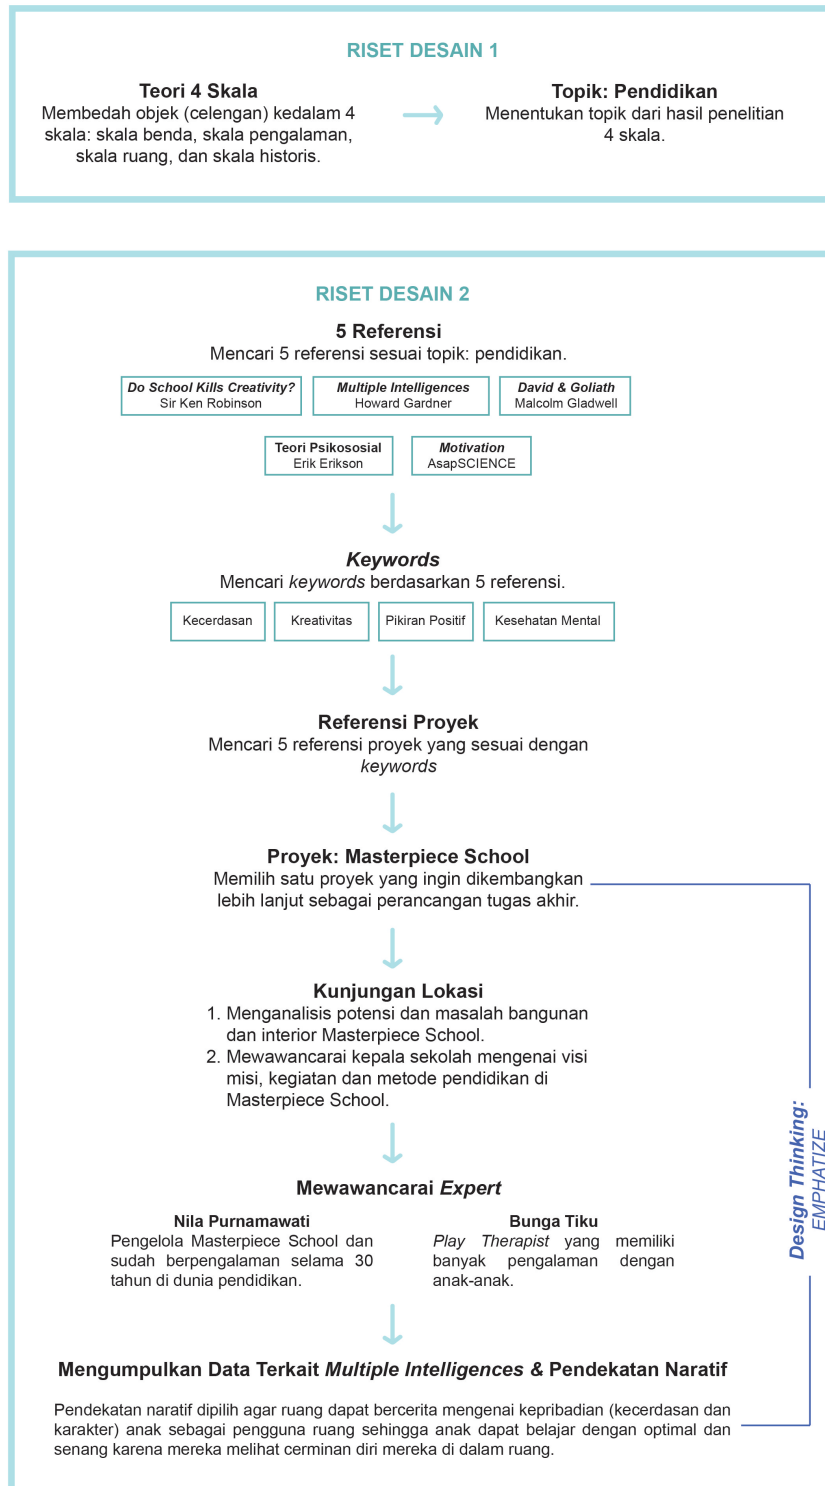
RISET DESAIN 1

Teori 4 Skala
Membedah objek (celengan) kedalam 4 skala: skala benda, skala pengalaman, skala ruang, dan skala historis.

Topik: Pendidikan
Menentukan topik dari hasil penelitian 4 skala.

RISET DESAIN 2

5 Referensi
Mencari 5 referensi sesuai topik: pendidikan.

*Do School Kills Creativity?*
Sir Ken Robinson

*Multiple Intelligences*
Howard Gardner

*David & Goliath*
Malcolm Gladwell

Teori Psikososial
Erik Erikson

*Motivation*
AsapSCIENCE

*Keywords*
Mencari *keywords* berdasarkan 5 referensi.

Kecerdasan

Kreativitas

Pikiran Positif

Kesehatan Mental

Referensi Proyek
Mencari 5 referensi proyek yang sesuai dengan *keywords*

Proyek: Masterpiece School
Memilih satu proyek yang ingin dikembangkan lebih lanjut sebagai perancangan tugas akhir.

Kunjungan Lokasi
1. Menganalisis potensi dan masalah bangunan dan interior Masterpiece School.
2. Mewawancarai kepala sekolah mengenai visi misi, kegiatan dan metode pendidikan di Masterpiece School.

Mewawancarai *Expert*

Nila Purnamawati
Pengelola Masterpiece School dan sudah berpengalaman selama 30 tahun di dunia pendidikan.

Bunga Tiku
*Play Therapist* yang memiliki banyak pengalaman dengan anak-anak.

*Design Thinking: EMPHATIZE*

Mengumpulkan Data Terkait *Multiple Intelligences* & Pendekatan Naratif

Pendekatan naratif dipilih agar ruang dapat bercerita mengenai kepribadian (kecerdasan dan karakter) anak sebagai pengguna ruang sehingga anak dapat belajar dengan optimal dan senang karena mereka melihat cerminan diri mereka di dalam ruang.